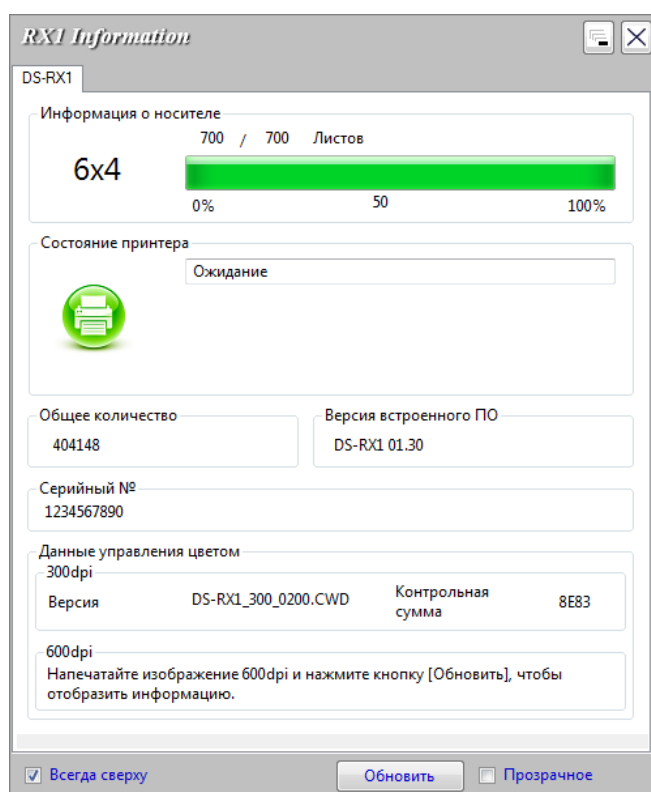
RX1 Information

DS-RX1

Информация о носителе

700 / 700 Листов

6x4

0% 50 100%

Состояние принтера

Ожидание

Общее количество

404148

Версия встроенного ПО

DS-RX1 01.30

Серийный №

1234567890

Данные управления цветом

300dpi

| Версия | DS-RX1_300_0200.CWD | Контрольная сумма | 8E83 |
|---|---|---|---|

600dpi

Напечатайте изображение 600dpi и нажмите кнопку [Обновить], чтобы отобразить информацию.

Всегда сверху

Обновить

Прозрачное